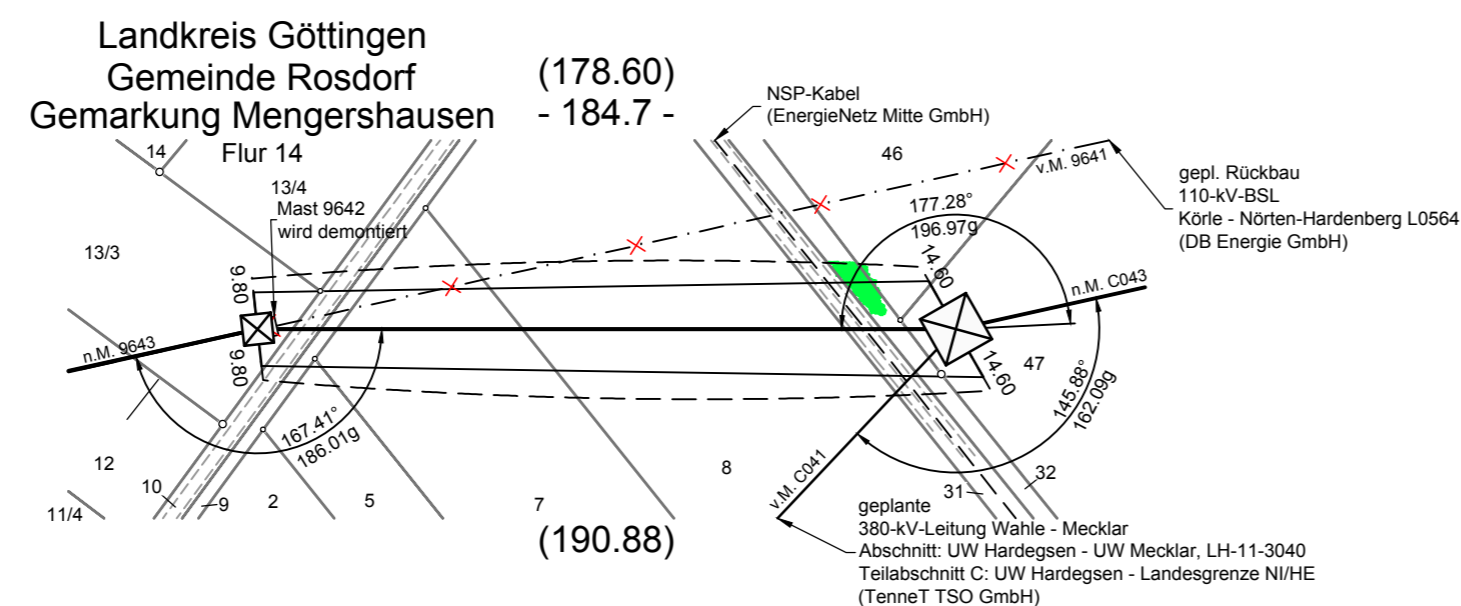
Landkreis Göttingen
Gemeinde Rosdorf
Gemarkung Mengershausen
Flur 14

(178.60)
- 184.7 -

NSP-Kabel
(EnergieNetz Mitte GmbH)

46

v.M. 9641

gepl. Rückbau
110-kV-BSL
Körle - Nörten-Hardenberg L0564
(DB Energie GmbH)

14

13/4
Mast 9642
wird demontiert

13/3

177.28°
196.97g

14.60

n.M. C043

9.80

9.80

n.M. 9643

14.60

47

145.88°
162.09g

167.41°
186.01g

12

10

9

2

5

7

8

11/4

v.M. C041

31

32

geplante
380-kV-Leitung Wahle - Mecklar
Abschnitt: UW Hardegsen - UW Mecklar, LH-11-3040
Teilabschnitt C: UW Hardegsen - Landesgrenze NI/HE
(TenneT TSO GmbH)

(190.88)